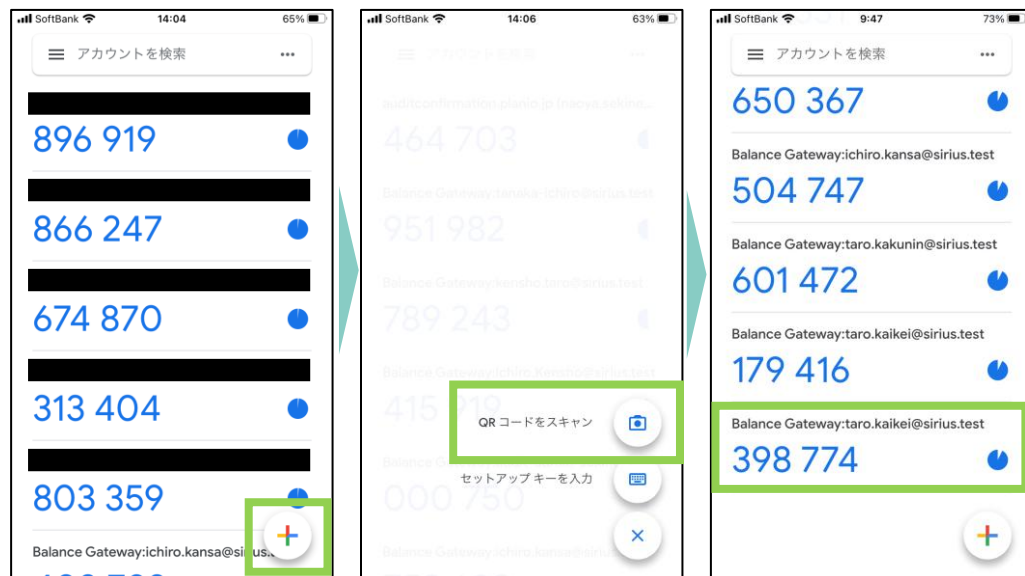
SoftBank 14:04 65%

アカウントを検索

896 919

866 247

674 870

313 404

803 359

Balance Gateway:ichiro.kansa@sirius.t

SoftBank 14:06 63%

アカウントを検索

auditconfirmation.planio.jp (miova.sekine

464 703

Balance Gateway:tanaka-ichiro@sirius.test

951 982

Balance Gateway:kensho.taro@sirius.test

789 243

Balance Gateway:ichiro.kansa@sirius.test

415 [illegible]

Balance G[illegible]

000 750

Balance Gateway:ichiro.kansa@sirius.test

QR コードをスキャン

セットアップ キーを入力

SoftBank 9:47 73%

アカウントを検索

650 367

Balance Gateway:ichiro.kansa@sirius.test

504 747

Balance Gateway:taro.kakunin@sirius.test

601 472

Balance Gateway:taro.kaikei@sirius.test

179 416

Balance Gateway:taro.kaikei@sirius.test

398 774